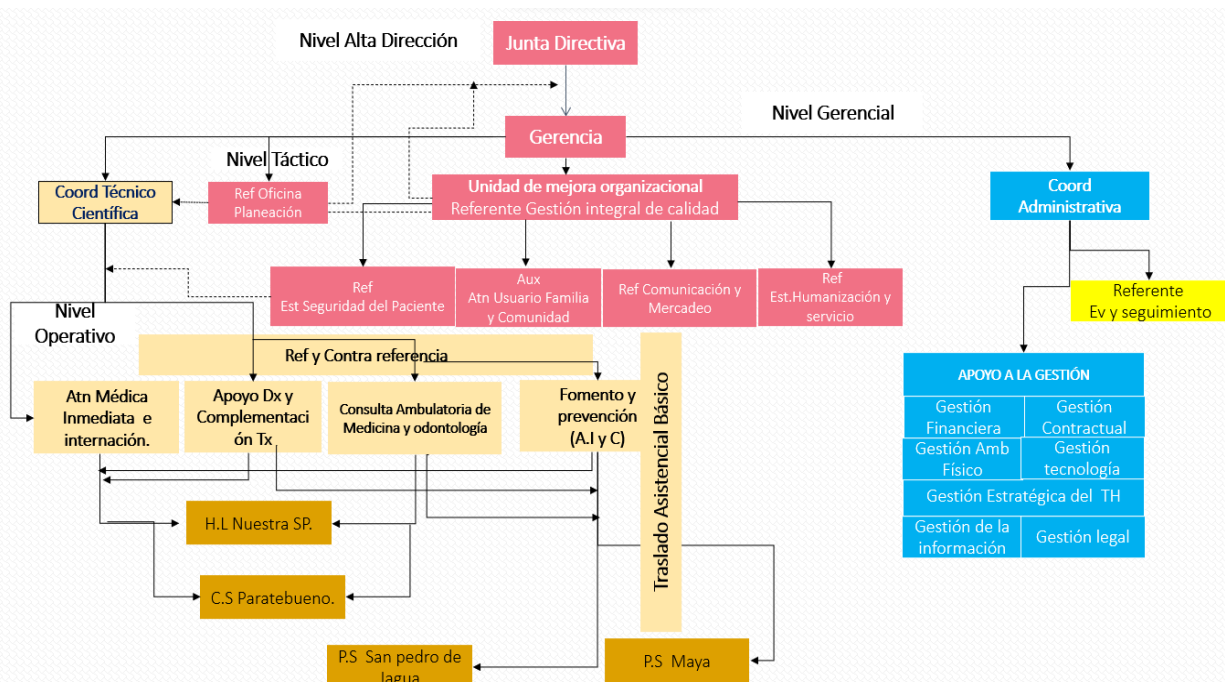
Nivel Alta Dirección

Junta Directiva

Nivel Gerencial

Gerencia

Nivel Táctico

Coord Técnico Científica

Ref Oficina Planeación

Unidad de mejora organizacional
Referente Gestión integral de calidad

Coord Administrativa

Ref Est Seguridad del Paciente

Aux Atn Usuario Familia y Comunidad

Ref Comunicación y Mercadeo

Ref Est.Humanización y servicio

Referente Ev y seguimiento

Nivel Operativo

Ref y Contra referencia

APOYO A LA GESTIÓN

| Gestión Financiera | Gestión Contractual |
|---|---|
| Gestión Amb Físico | Gestión tecnología |
| Gestión Estratégica del TH | |
| Gestión de la información | Gestión legal |

Atn Médica Inmediata e internación.

Apoyo Dx y Complementación Tx

Consulta Ambulatoria de Medicina y odontología

Fomento y prevención (A.I y C)

Traslado Asistencial Básico

H.L Nuestra SP.

C.S Paratebueno.

P.S San pedro de Jagua

P.S Maya